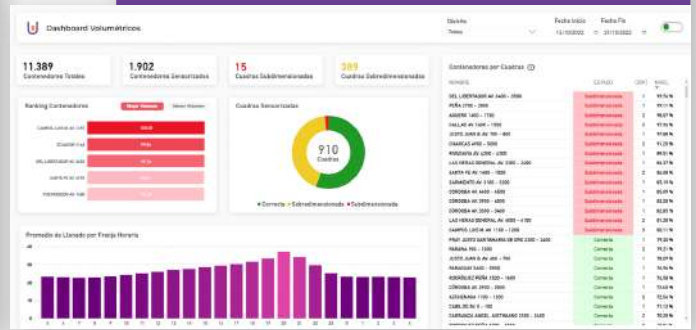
Dashboard Volumétricos

Distrito
Todos

Fecha Inicio
12/10/2022

Fecha Fin
31/10/2022

11.389
Contenedores Totales

1.902
Contenedores Sensorizados

15
Cuadras Subdimensionadas

389
Cuadras Sobredimensionadas

Ranking Contenedores

Mayor Llenado

Menor Llenado

Cuadras Sensorizadas

910
Cuadras

Correcta
Sobredimensionada
Subdimensionada

Promedio de Llenado por Franja Horaria

Contenedores por Cuadras

NOMBRE

ESTADO

CONT.

NIVEL

DEL LIBERTADOR AV. 2400 - 2500
Subdimensionada

PEÑA 2700 - 2800
Subdimensionada

AGÜERO 1400 - 1500
Subdimensionada

VALLAS AV. 1400 - 1500
Subdimensionada

JUSTO JUAN B. AV. 700 - 800
Subdimensionada

CHARCAS 4900 - 5000
Subdimensionada

RIVADAVIA AV. 6700 - 6800
Subdimensionada

LAS HERAS GENERAL AV. 2400 - 2500
Subdimensionada

SANTA FE AV. 1400 - 1500
Subdimensionada

SARMIENTO AV. 1200 - 1300
Subdimensionada

CORDOBA AV. 4400 - 4500
Subdimensionada

CORDOBA AV. 5400 - 5500
Subdimensionada

CORDOBA AV. 3500 - 3600
Subdimensionada

LAS HERAS GENERAL AV. 4000 - 4100
Subdimensionada

CAMPOS LUIS M. AV. 1100 - 1200
Subdimensionada

PRAT. JUSTO SAN MARTIN DE GRIS 3300 - 3400
Correcta

PARANA 100 - 1500
Correcta

JUSTO JUAN B. AV. 1400 - 1500
Correcta

PARAGUAY 3400 - 3500
Correcta

RODRIGUEZ PEÑA 1500 - 1600
Correcta

SANTA FE AV. 1600 - 1700
Correcta

AZCUENAGA 1100 - 1200
Correcta

CUBA DE AV. 1000 - 1100
Correcta

CARRANZA ANGEL JUSTINIANO 2300 - 2400
Correcta